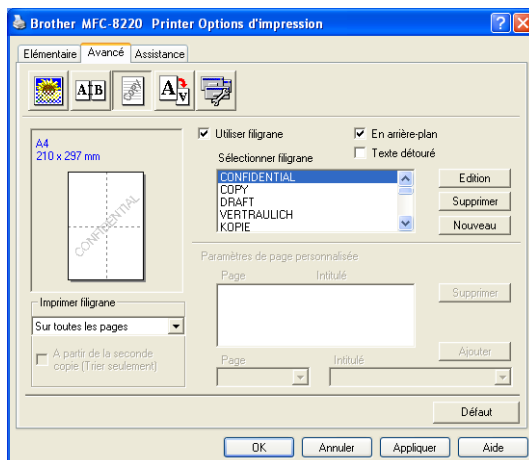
Brother MFC-8220 Printer Options d'impression

Elémentaire | Avancé | Assistance

A4
210 x 297 mm

CONFIDENTIAL

Imprimer filigrane
Sur toutes les pages
A partir de la seconde copie (Trier seulement)

Utiliser filigrane
En arrière-plan
Sélectionner filigrane
Texte détouré

CONFIDENTIAL
COPY
DRAFT
VERTRAULICH
KOPIE

Edition
Supprimer
Nouveau

Paramètres de page personnalisée
Page
Intitulé
Supprimer
Page
Intitulé
Ajouter

Défaut

OK
Annuler
Appliquer
Aide